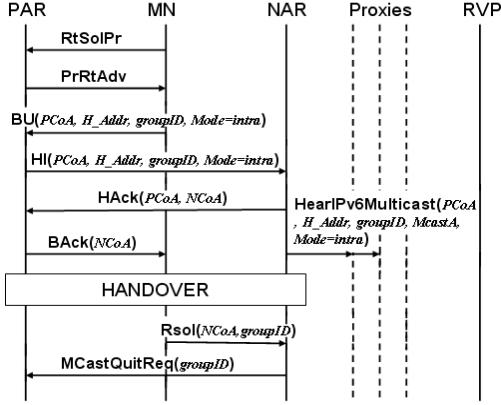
PAR MN NAR Proxies RVP

RtSolPr

PrRtAdv

BU(PCoA, H_Addr, groupID, Mode=intra)

HI(PCoA, H_Addr, groupID, Mode=intra)

HAck(PCoA, NCoA)

HearIPv6Multicast(PCoA, H_Addr, groupID, McastA, Mode=intra)

BAck(NCoA)

HANDOVER

Rsol(NCoA, groupID)

MCastQuitReq(groupID)